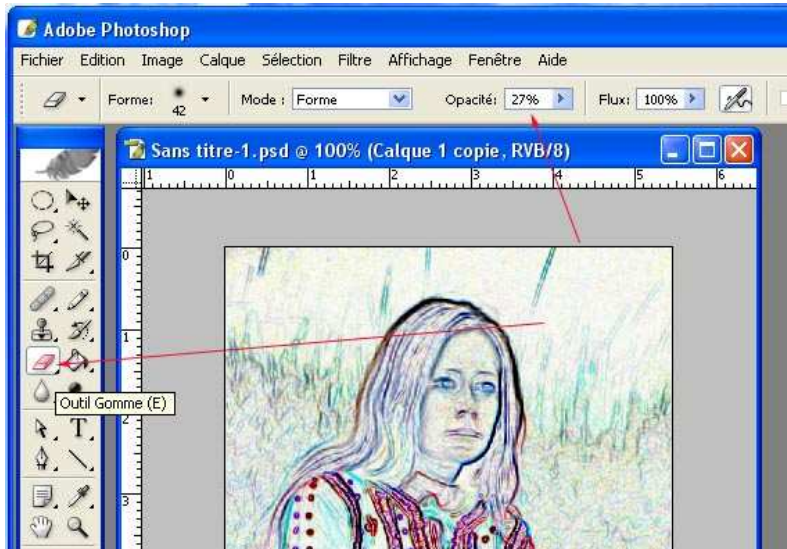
Adobe Photoshop

Fichier Edition Image Calque Sélection Filtre Affichage Fenêtre Aide

Forme: 42 Mode : Forme Opacité: 27% Flux: 100%

Sans titre-1.psd @ 100% (Calque 1 copie, RVB/8)

1 0 1 2 3 4 5 6

0 1 2 3

Outil Gomme (E)